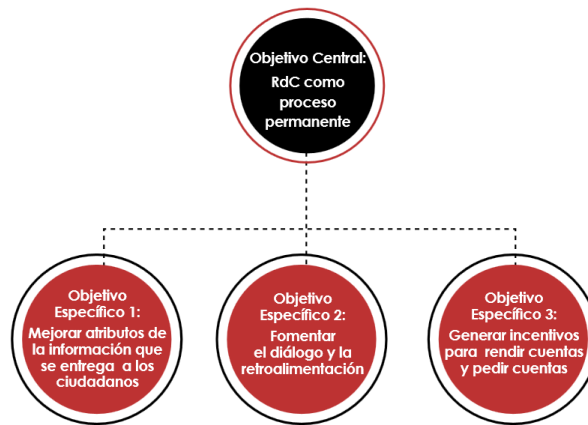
Objetivo Central:
RdC como proceso permanente

Objetivo Específico 1:
Mejorar atributos de la información que se entrega a los ciudadanos

Objetivo Específico 2:
Fomentar el diálogo y la retroalimentación

Objetivo Específico 3:
Generar incentivos para rendir cuentas y pedir cuentas